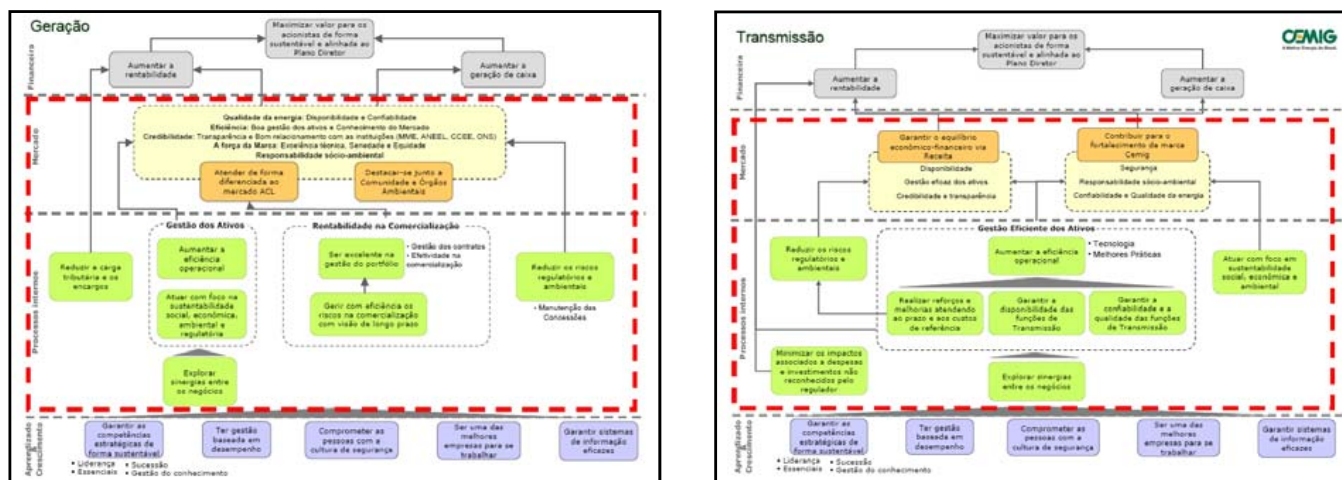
Geração

Financeira

Maximizar valor para os acionistas de forma sustentável e alinhada ao Plano Diretor

Aumentar a rentabilidade

Aumentar a geração de caixa

Mercado

Qualidade da energia: Disponibilidade e Confiabilidade
Eficiência: Boa gestão dos ativos e Conhecimento do Mercado
Credibilidade: Transparência e Bom relacionamento com as instituições (MME, ANEEL, CCEE, ONS)
A força da Marca: Excelência técnica, Seriedade e Equidade
Responsabilidade sócio-ambiental

Atender de forma diferenciada ao mercado ACL

Destacar-se junto a Comunidade e Órgãos Ambientais

Processos Internos

Gestão dos Ativos

Aumentar a eficiência operacional

Atuar com foco na sustentabilidade social, econômica, ambiental e regulatória

Explorar sinergias entre os negócios

Rentabilidade na Comercialização

Ser excelente na gestão do portfólio

• Gestão dos contratos
• Efetividade na comercialização

Gerir com eficiência os riscos na comercialização com visão de longo prazo

Reduzir a carga tributária e os encargos

Reduzir os riscos regulatórios e ambientais

• Manutenção das Concessões

Aprendizado e Crescimento

Garantir as competências estratégicas de forma sustentável

• Liderança • Sucessão
• Essenciais • Gestão do conhecimento

Ter gestão baseada em desempenho

Comprometer as pessoas com a cultura de segurança

Ser uma das melhores empresas para se trabalhar

Garantir sistemas de informação eficazes

Transmissão

CEMIG

Financeira

Maximizar valor para os acionistas de forma sustentável e alinhada ao Plano Diretor

Aumentar a rentabilidade

Aumentar a geração de caixa

Mercado

Garantir o equilíbrio econômico-financeiro via Receita

Disponibilidade
Gestão eficaz dos ativos
Credibilidade e transparência

Contribuir para o fortalecimento da marca Cemig

Segurança
Responsabilidade sócio-ambiental
Confiabilidade e Qualidade de energia

Processos Internos

Gestão Eficiente dos Ativos

Aumentar a eficiência operacional

• Tecnologia
• Melhores Práticas

Realizar reforços e melhorias atendendo ao prazo e aos custos de referência

Garantir a disponibilidade das funções de Transmissão

Garantir a confiabilidade e a qualidade das funções de Transmissão

Explorar sinergias entre os negócios

Reduzir os riscos regulatórios e ambientais

Minimizar os impactos associados a despesas e investimentos não reconhecidos pelo regulador

Atuar com foco em sustentabilidade social, econômica e ambiental

Aprendizado e Crescimento

Garantir as competências estratégicas de forma sustentável

• Liderança • Sucessão
• Essenciais • Gestão do conhecimento

Ter gestão baseada em desempenho

Comprometer as pessoas com a cultura de segurança

Ser uma das melhores empresas para se trabalhar

Garantir sistemas de informação eficazes